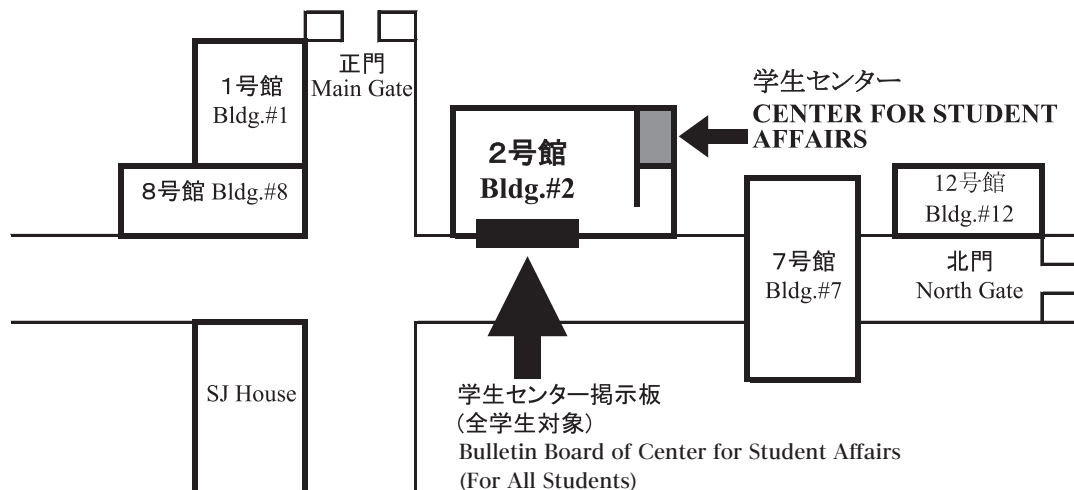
1号館
Bldg.#1

正門
Main Gate

学生センター
CENTER FOR STUDENT AFFAIRS

2号館
Bldg.#2

8号館 Bldg.#8

12号館
Bldg.#12

7号館
Bldg.#7

北門
North Gate

SJ House

学生センター掲示板
(全学生対象)
Bulletin Board of Center for Student Affairs
(For All Students)